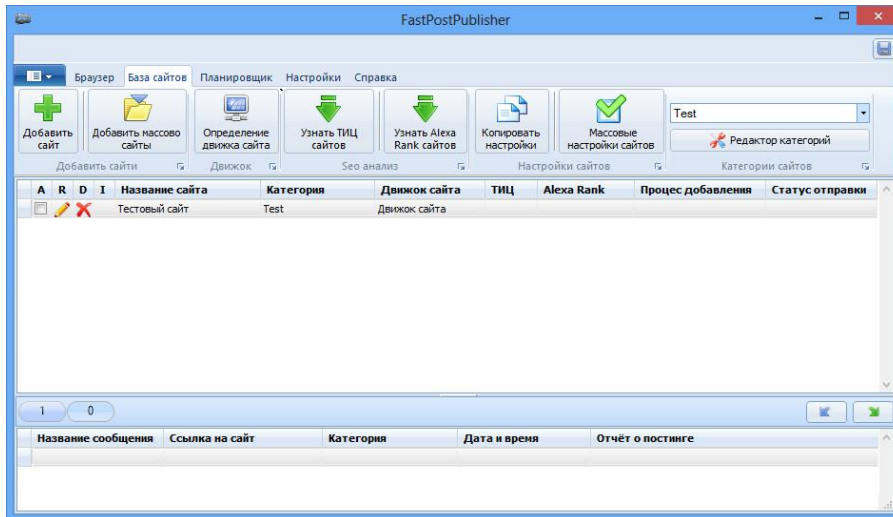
FastPostPublisher

Браузер База сайтов Планировщик Настройки Справка

Добавить сайт
Добавить массово сайты
Добавить сайты

Определение движка сайта
Движок

Узнать ТИЦ сайтов
Узнать Alexa Rank сайтов
Seo анализ

Копировать настройки
Массовые настройки сайтов
Настройки сайтов

Test
Редактор категорий
Категории сайтов

| A | R | D | I | Название сайта | Категория | Движок сайта | ТИЦ | Alexa Rank | Процес добавления | Статус отправки |
|---|---|---|---|---|---|---|---|---|---|---|
| | | | | Тестовый сайт | Test | Движок сайта | | | | |

1 0

| Название сообщения | Ссылка на сайт | Категория | Дата и время | Отчёт о постинге |
|---|---|---|---|---|
| | | | | |